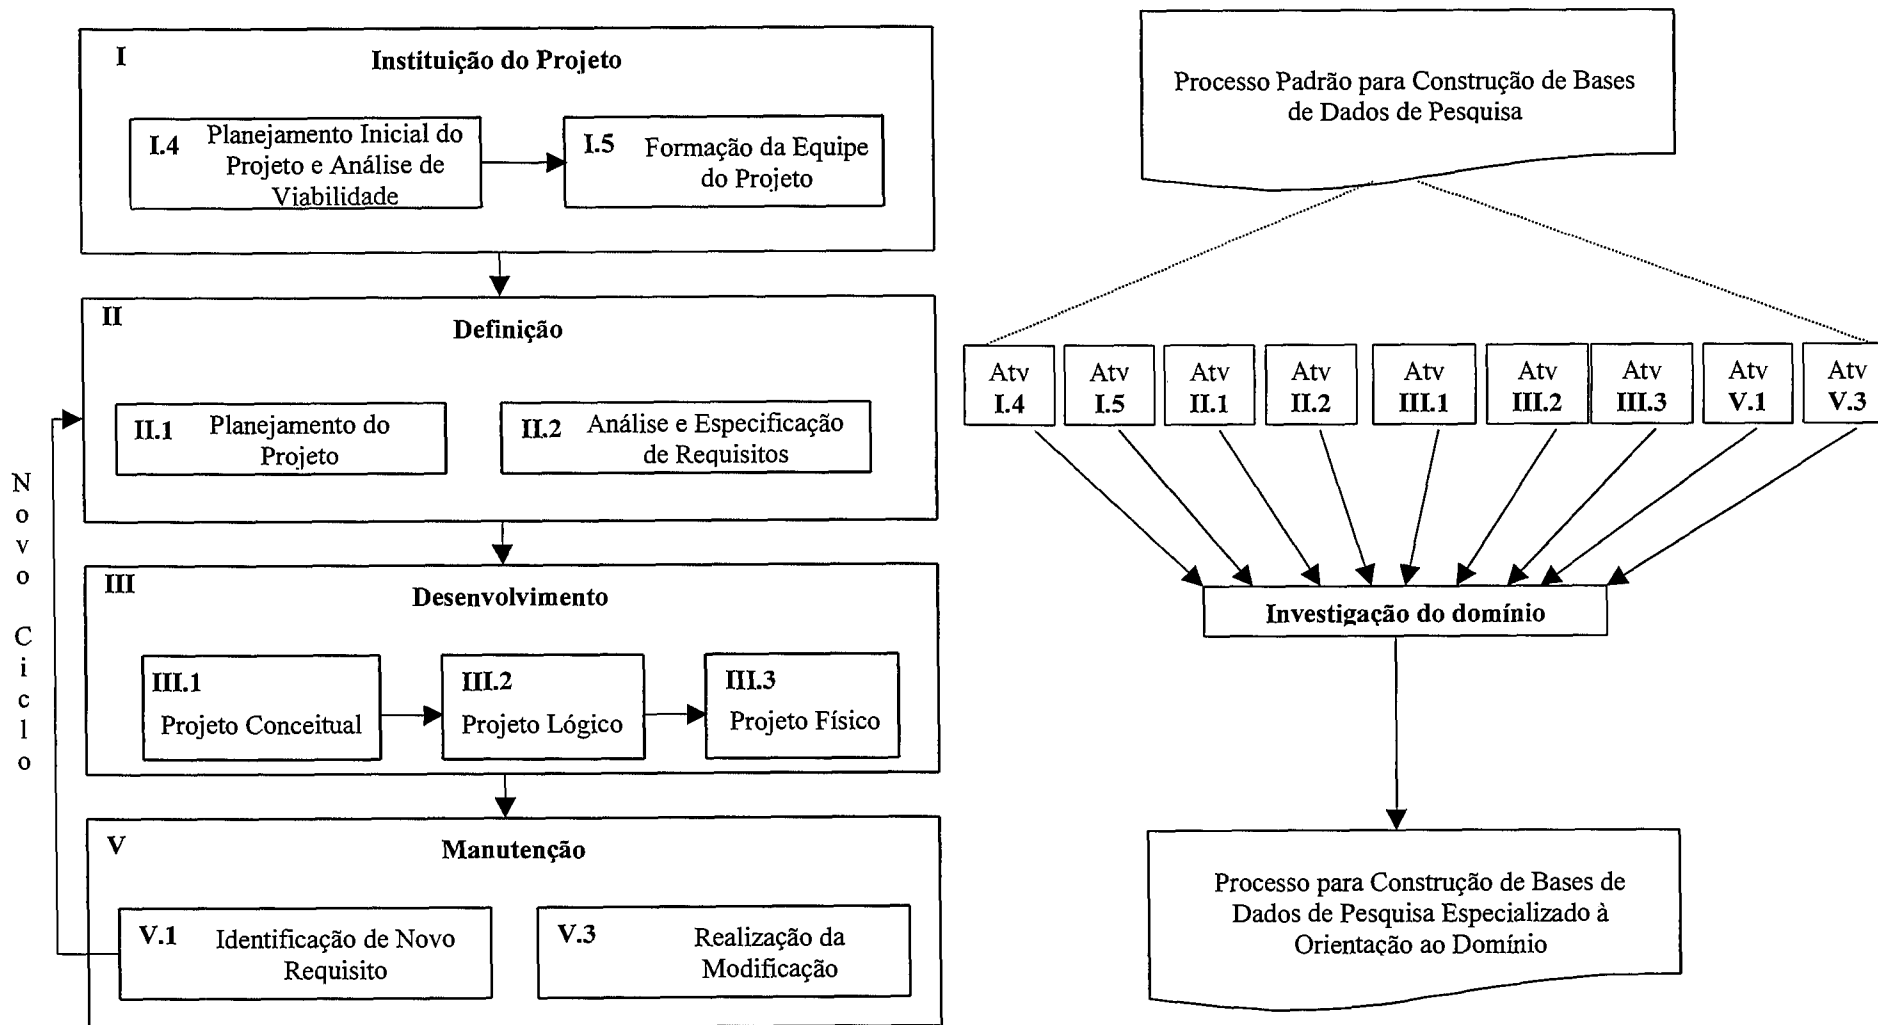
I
Instituição do Projeto

I.4 Planejamento Inicial do Projeto e Análise de Viabilidade

I.5 Formação da Equipe do Projeto

II
Definição

II.1 Planejamento do Projeto

II.2 Análise e Especificação de Requisitos

III
Desenvolvimento

III.1 Projeto Conceitual

III.2 Projeto Lógico

III.3 Projeto Físico

V
Manutenção

V.1 Identificação de Novo Requisito

V.3 Realização da Modificação

Novo Ciclo

Processo Padrão para Construção de Bases de Dados de Pesquisa

Atv I.4
Atv I.5
Atv II.1
Atv II.2
Atv III.1
Atv III.2
Atv III.3
Atv V.1
Atv V.3

Investigação do domínio

Processo para Construção de Bases de Dados de Pesquisa Especializado à Orientação ao Domínio